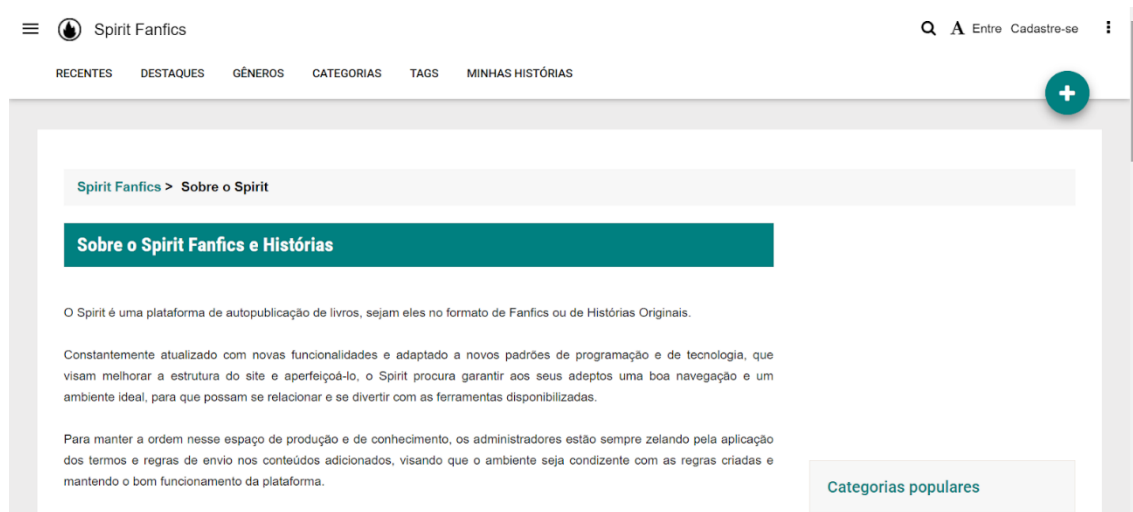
Spirit Fanfics

Entre Cadastre-se

RECENTES DESTAQUES GÊNEROS CATEGORIAS TAGS MINHAS HISTÓRIAS

Spirit Fanfics > Sobre o Spirit

Sobre o Spirit Fanfics e Histórias

O Spirit é uma plataforma de autopublicação de livros, sejam eles no formato de Fanfics ou de Histórias Originais.

Constantemente atualizado com novas funcionalidades e adaptado a novos padrões de programação e de tecnologia, que visam melhorar a estrutura do site e aperfeiçoá-lo, o Spirit procura garantir aos seus adeptos uma boa navegação e um ambiente ideal, para que possam se relacionar e se divertir com as ferramentas disponibilizadas.

Para manter a ordem nesse espaço de produção e de conhecimento, os administradores estão sempre zelando pela aplicação dos termos e regras de envio nos conteúdos adicionados, visando que o ambiente seja condizente com as regras criadas e mantendo o bom funcionamento da plataforma.

Categorias populares